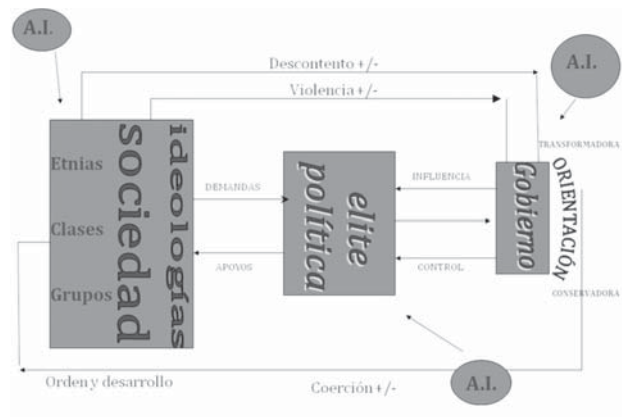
A.I.

Descontento +/-

A.I.

Violencia +/-

Etnias

Clases

Grupos

sociedad

ideologías

DEMANDAS

APOYOS

elite política

INFLUENCIA

CONTROL

Gobierno

TRANSFORMADORA

ORIENTACIÓN

CONSERVADORA

Orden y desarrollo

Coerción +/-

A.I.